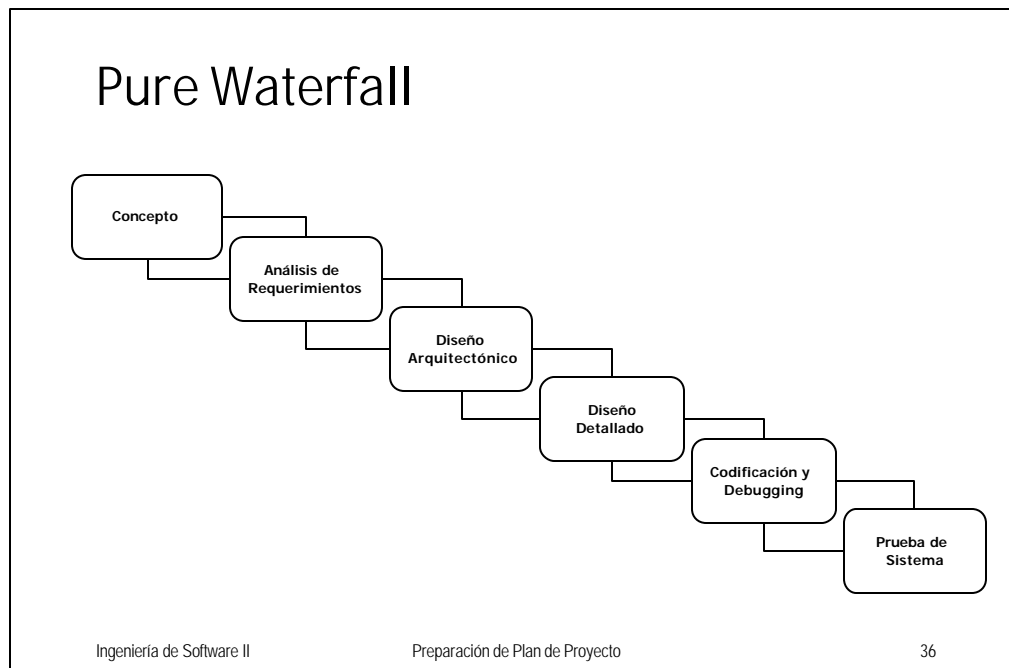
Pure Waterfall

Concepto

Análisis de Requerimientos

Diseño Arquitectónico

Diseño Detallado

Codificación y Debugging

Prueba de Sistema

Ingeniería de Software II

Preparación de Plan de Proyecto

36